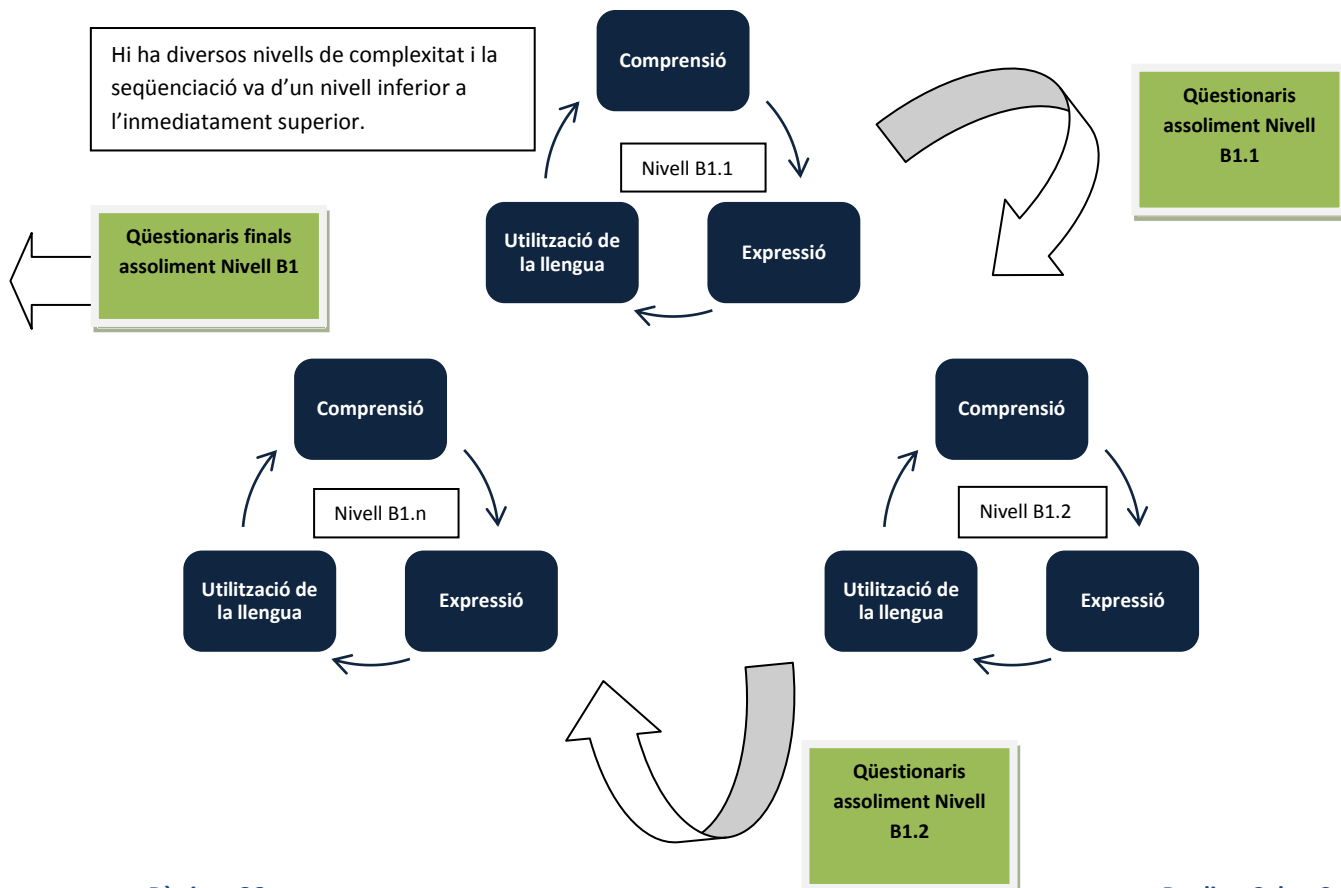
Hi ha diversos nivells de complexitat i la seqüenciació va d'un nivell inferior a l'inmediatament superior.

Comprensió

Nivell B1.1

Utilització de la llengua

Expressió

Qüestionaris assoliment Nivell B1.1

Qüestionaris finals assoliment Nivell B1

Comprensió

Nivell B1.n

Utilització de la llengua

Expressió

Comprensió

Nivell B1.2

Utilització de la llengua

Expressió

Qüestionaris assoliment Nivell B1.2

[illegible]

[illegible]